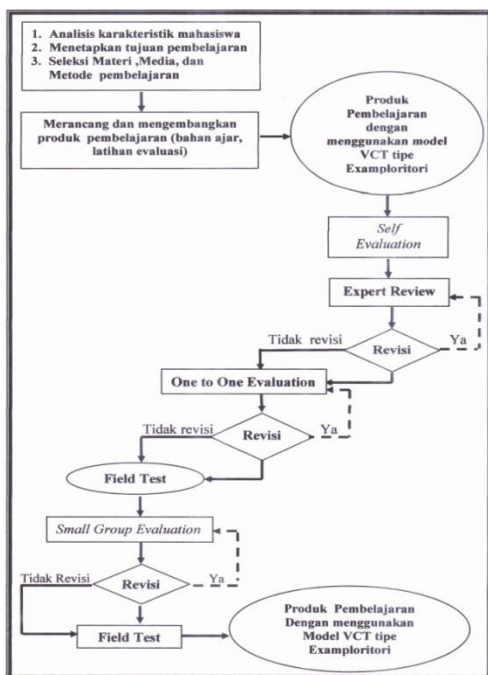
1. Analisis karakteristik mahasiswa
2. Menetapkan tujuan pembelajaran
3. Seleksi Materi ,Media, dan Metode pembelajaran

Merancang dan mengembangkan produk pembelajaran (bahan ajar, latihan evaluasi)

Produk Pembelajaran dengan menggunakan model VCT tipe Examploritori

Self Evaluation

Expert Review

Tidak revisi

Revisi

Ya

One to One Evaluation

Tidak revisi

Revisi

Ya

Field Test

Small Group Evaluation

Tidak Revisi

Revisi

Ya

Field Test

Produk Pembelajaran Dengan menggunakan Model VCT tipe Examploritori